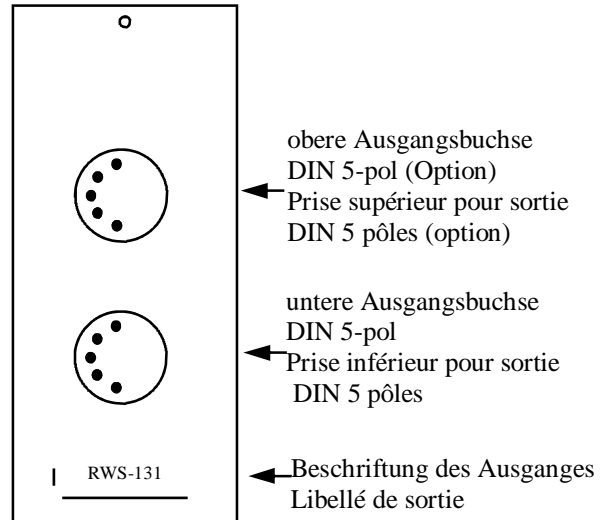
obere Ausgangsbuchse
DIN 5-pol (Option)
Prise supérieur pour sortie
DIN 5 pôles (option)

untere Ausgangsbuchse
DIN 5-pol
Prise inférieur pour sortie
DIN 5 pôles

RWS-131

Beschriftung des Ausganges
Libellé de sortie